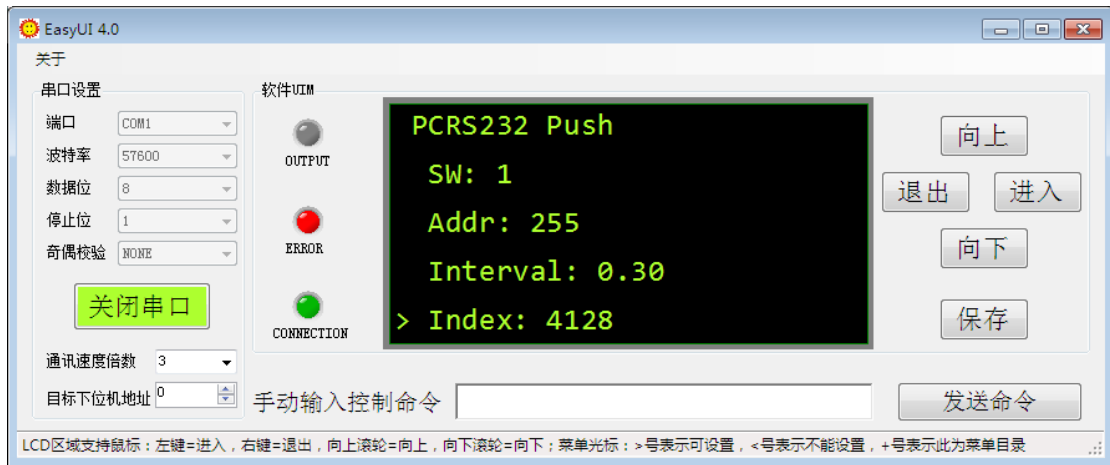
EasyUI 4.0
关于

串口设置
端口 COM1
波特率 57600
数据位 8
停止位 1
奇偶校验 NONE

关闭串口

通讯速度倍数 3
目标下位机地址 0

软件UIM
OUTPUT
ERROR
CONNECTION

PCRS232 Push
SW: 1
Addr: 255
Interval: 0.30
> Index: 4128

向上
退出
进入
向下
保存

手动输入控制命令
发送命令

LCD区域支持鼠标：左键=进入，右键=退出，向上滚轮=向上，向下滚轮=向下；菜单光标：>号表示可设置，<号表示不能设置，+号表示此为菜单目录